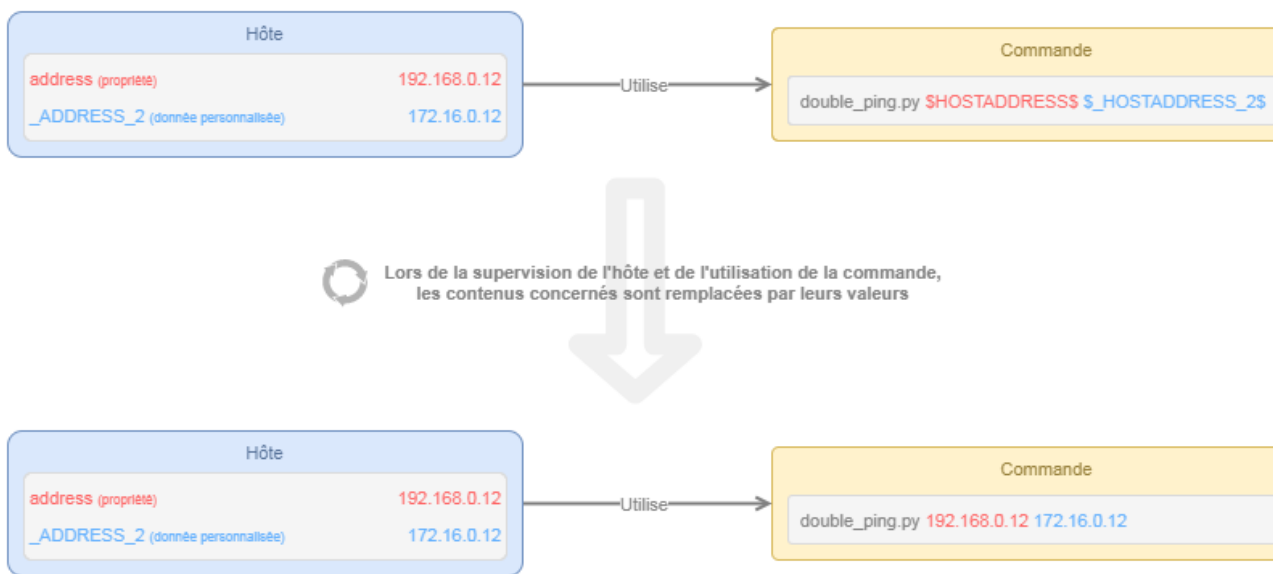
Hôte

address (propriété) 192.168.0.12

_ADDRESS_2 (donnée personnalisée) 172.16.0.12

Utilise

Commande

double_ping.py $HOSTADDRESS$ $_HOSTADDRESS_2$

Lors de la supervision de l'hôte et de l'utilisation de la commande, les contenus concernés sont remplacées par leurs valeurs

Hôte

address (propriété) 192.168.0.12

_ADDRESS_2 (donnée personnalisée) 172.16.0.12

Utilise

Commande

double_ping.py 192.168.0.12 172.16.0.12